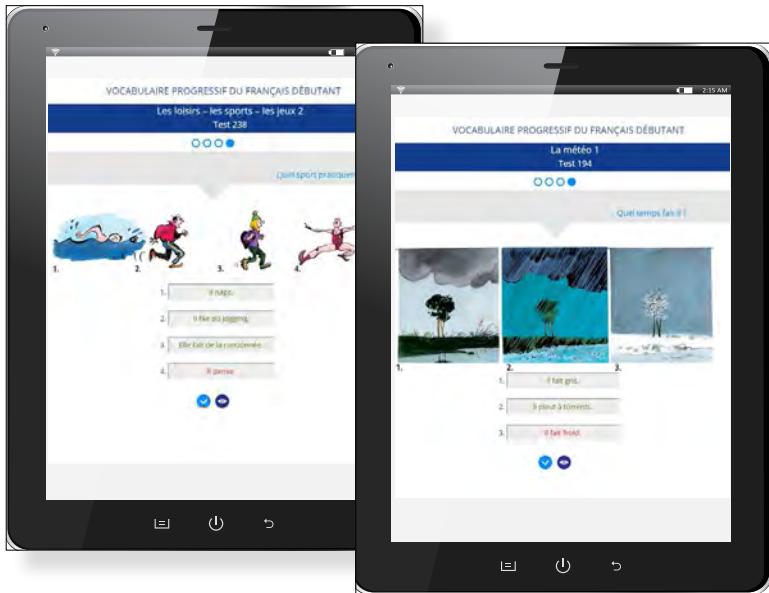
VOCABULAIRE PROGRESSIF DU FRANÇAIS DÉBUTANT

Les loisirs – les sports – les jeux 2

Test 238

Quel sport pratique

1. 2. 3. 4.

1. Il nage.

2. Il fait du jogging.

3. Elle fait de la randonnée.

4. Il danse.

2:15 AM

VOCABULAIRE PROGRESSIF DU FRANÇAIS DÉBUTANT

La météo 1

Test 194

Quel temps fait-il ?

1. 2. 3.

1. Il fait gris.

2. Il pleut à torrents.

3. Il fait froid.